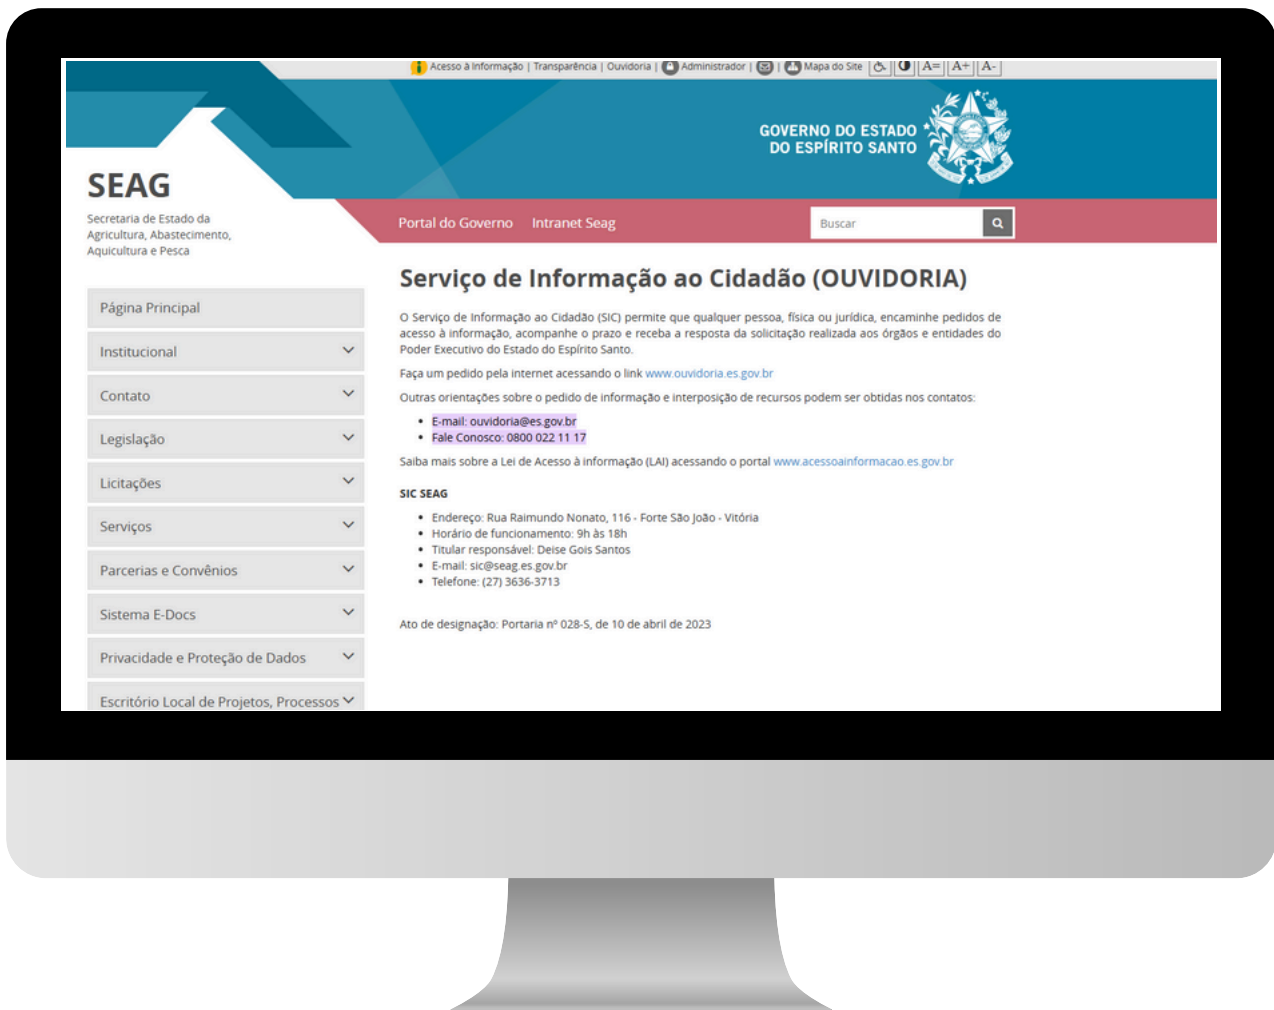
Acesso à Informação | Transparência | Ouvidoria | Administrador | | Mapa do Site | A= | A+ | A-

GOVERNO DO ESTADO DO ESPÍRITO SANTO

SEAG
Secretaria de Estado da Agricultura, Abastecimento, Aquicultura e Pesca

Portal do Governo Intranet Seag

Buscar

Página Principal
Institucional
Contato
Legislação
Licitações
Serviços
Parcerias e Convênios
Sistema E-Docs
Privacidade e Proteção de Dados
Escritório Local de Projetos, Processos

Serviço de Informação ao Cidadão (OUVIDORIA)

O Serviço de Informação ao Cidadão (SIC) permite que qualquer pessoa, física ou jurídica, encaminhe pedidos de acesso à informação, acompanhe o prazo e receba a resposta da solicitação realizada aos órgãos e entidades do Poder Executivo do Estado do Espírito Santo.

Faça um pedido pela internet acessando o link www.ouvidoria.es.gov.br

Outras orientações sobre o pedido de informação e interposição de recursos podem ser obtidas nos contatos:

- E-mail: ouvidoria@es.gov.br
- Fale Conosco: 0800 022 11 17

Saiba mais sobre a Lei de Acesso à informação (LAI) acessando o portal www.acessoainformacao.es.gov.br

SIC SEAG

- Endereço: Rua Raimundo Nonato, 116 - Forte São João - Vitória
- Horário de funcionamento: 9h às 18h
- Titular responsável: Deise Gois Santos
- E-mail: sic@seag.es.gov.br
- Telefone: (27) 3636-3713

Ato de designação: Portaria nº 028-S, de 10 de abril de 2023